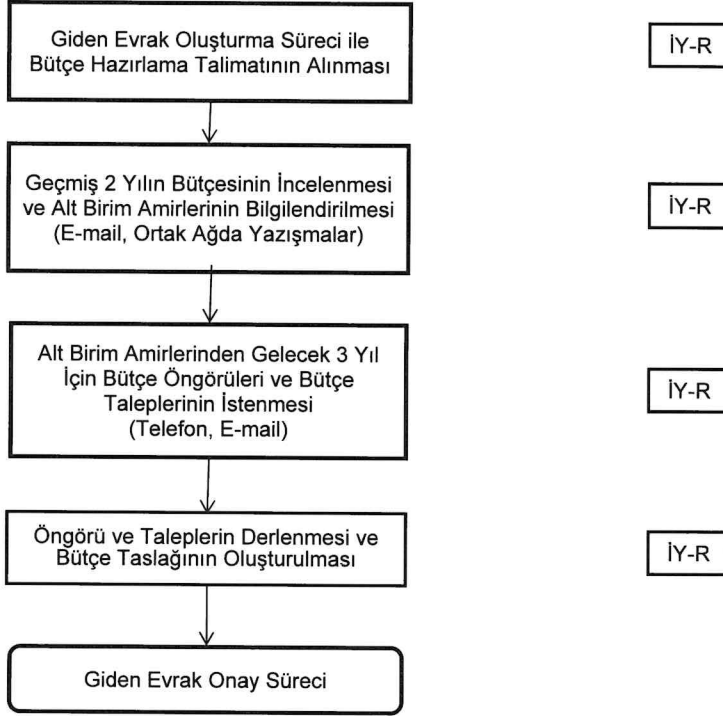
Giden Evrak Oluşturma Süreci ile Bütçe Hazırlama Talimatının Alınması

İY-R

Geçmiş 2 Yılın Bütçesinin İncelenmesi ve Alt Birim Amirlerinin Bilgilendirilmesi (E-mail, Ortak Ağda Yazışmalar)

İY-R

Alt Birim Amirlerinden Gelecek 3 Yıl İçin Bütçe Öngörüleri ve Bütçe Taleplerinin İstenmesi (Telefon, E-mail)

İY-R

Öngörü ve Taleplerin Derlenmesi ve Bütçe Taslağının Oluşturulması

İY-R

Giden Evrak Onay Süreci